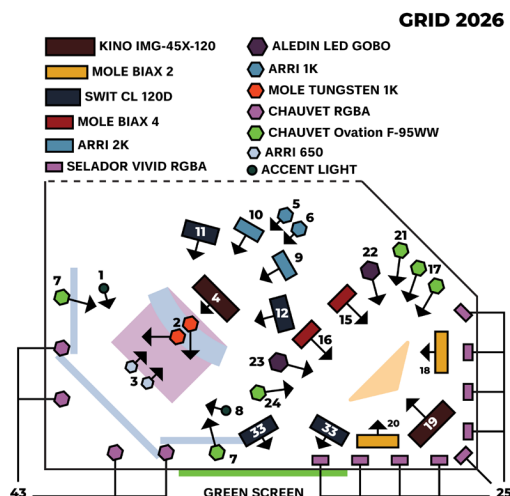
GRID 2026

KINO IMG-45X-120
MOLE BIAX 2
SWIT CL 120D
MOLE BIAX 4
ARRI 2K
SELADOR VIVID RGBA

ALEDIN LED GOBO
ARRI 1K
MOLE TUNGSTEN 1K
CHAUVET RGBA
CHAUVET Ovation F-95WW
ARRI 650
ACCENT LIGHT

1
2
3
4
5
6
7
8
9
10
11
12
15
16
17
18
19
20
21
22
23
24
33
33
7
43
25
GREEN SCREEN